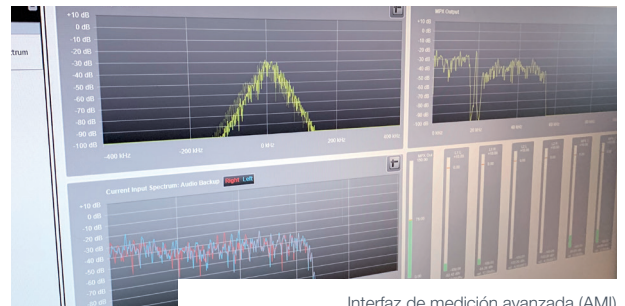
ctrum

+10 dB
0 dB
-10 dB
-20 dB
-30 dB
-40 dB
-50 dB
-60 dB
-70 dB
-80 dB
-90 dB
-100 dB
-400 kHz
-200 kHz
0 kHz
200 kHz

MPX Output

Current Input Spectrum: Audio Backup Right Left
+10 dB
0 dB
-10 dB
-20 dB
-30 dB
-40 dB
-50 dB
-60 dB
-70 dB

Interfaz de medición avanzada (AMI)